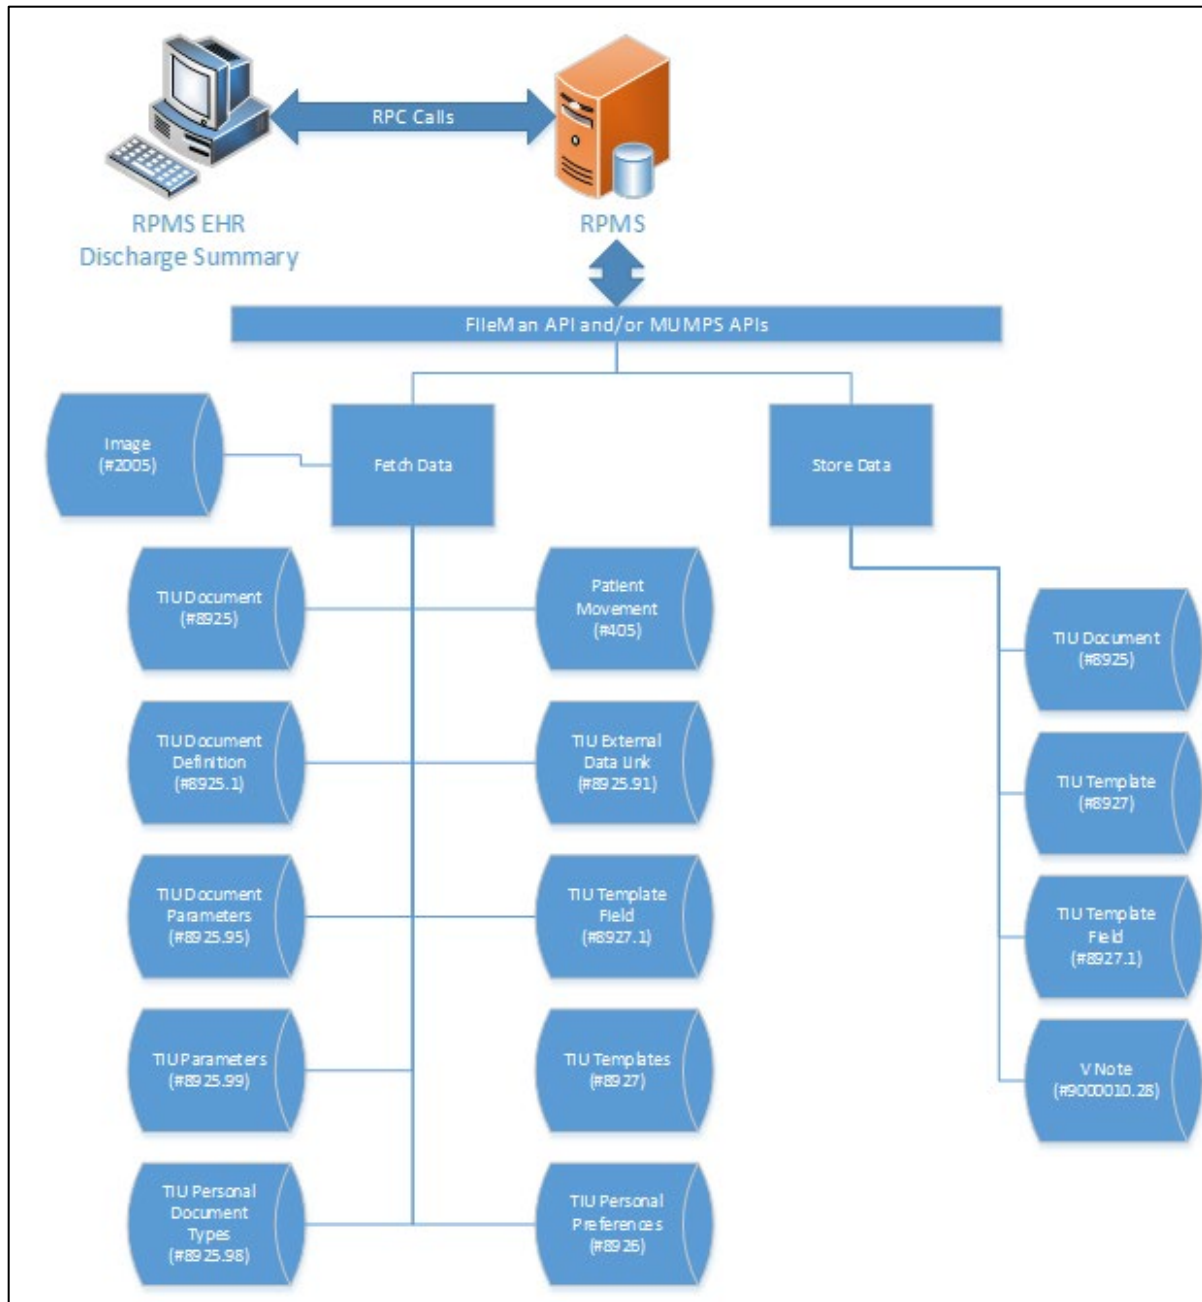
RPC Calls

RPMS EHR Discharge Summary

RPMS

FileMan API and/or MUMPS APIs

Image (#2005)

Fetch Data

Store Data

TIU Document (#8925)

Patient Movement (#405)

TIU Document (#8925)

TIU Document Definition (#8925.1)

TIU External Data Link (#8925.91)

TIU Template (#8927)

TIU Document Parameters (#8925.95)

TIU Template Field (#8927.1)

TIU Template Field (#8927.1)

TIU Parameters (#8925.99)

TIU Templates (#8927)

V Note (#9000010.28)

TIU Personal Document Types (#8925.98)

TIU Personal Preferences (#8926)